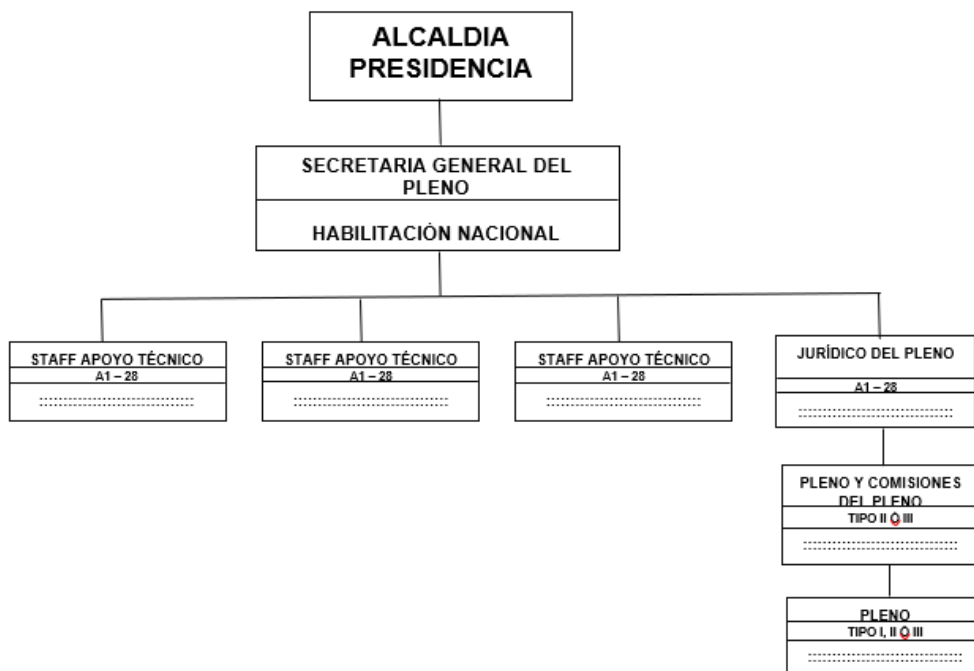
ALCALDIA PRESIDENCIA

SECRETARIA GENERAL DEL PLENO

HABILITACIÓN NACIONAL

STAFF APOYO TÉCNICO
A1 – 28
...................................

STAFF APOYO TÉCNICO
A1 – 28
...................................

STAFF APOYO TÉCNICO
A1 – 28
...................................

JURÍDICO DEL PLENO
A1 – 28
...................................

PLENO Y COMISIONES DEL PLENO
TIPO II Ó III
...................................

PLENO
TIPO I, II Ó III
...................................